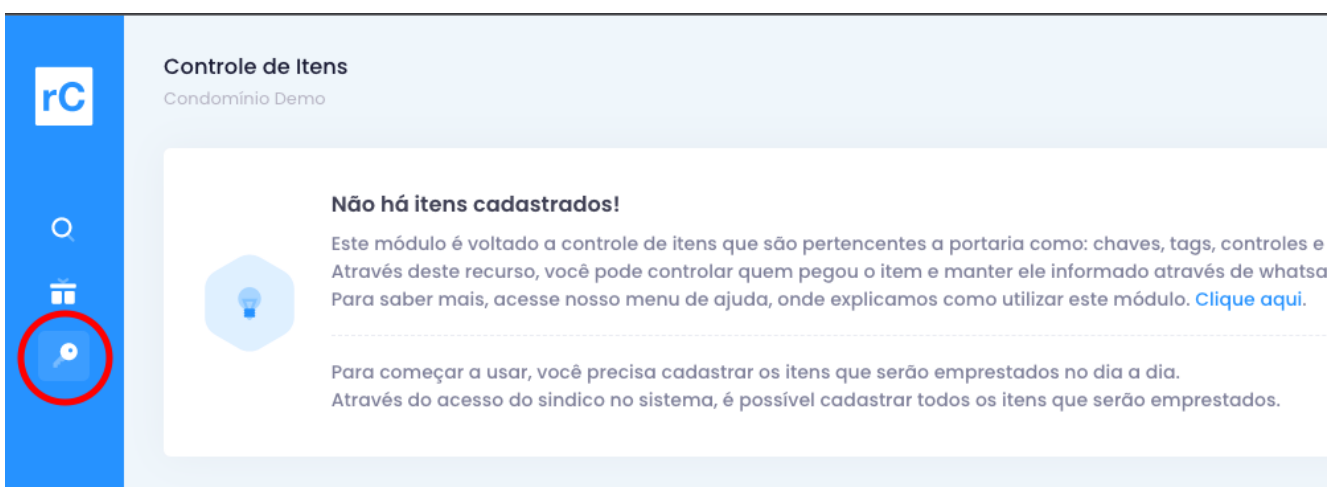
rC

Controle de Itens

Condomínio Demo

Não há itens cadastrados!

Este módulo é voltado a controle de itens que são pertencentes a portaria como: chaves, tags, controles e
Através deste recurso, você pode controlar quem pegou o item e manter ele informado através de whatsa
Para saber mais, acesse nosso menu de ajuda, onde explicamos como utilizar este módulo. Clique aqui.

Para começar a usar, você precisa cadastrar os itens que serão emprestados no dia a dia.
Através do acesso do sindico no sistema, é possível cadastrar todos os itens que serão emprestados.